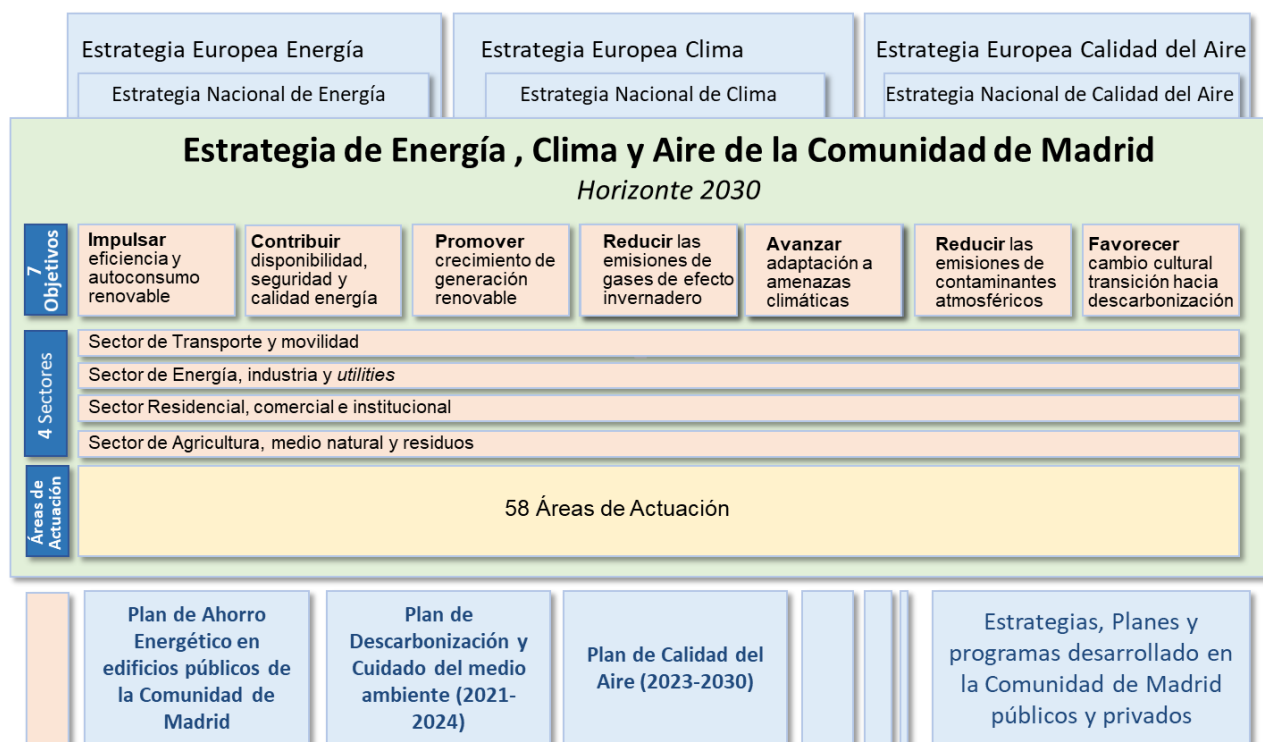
Estrategia Europea Energía

Estrategia Nacional de Energía

Estrategia Europea Clima

Estrategia Nacional de Clima

Estrategia Europea Calidad del Aire

Estrategia Nacional de Calidad del Aire

Estrategia de Energía , Clima y Aire de la Comunidad de Madrid

*Horizonte 2030*

7 Objetivos

**Impulsar** eficiencia y autoconsumo renovable

**Contribuir** disponibilidad, seguridad y calidad energía

**Promover** crecimiento de generación renovable

**Reducir** las emisiones de gases de efecto invernadero

**Avanzar** adaptación a amenazas climáticas

**Reducir** las emisiones de contaminantes atmosféricos

**Favorecer** cambio cultural transición hacia descarbonización

4 Sectores

Sector de Transporte y movilidad

Sector de Energía, industria y *utilities*

Sector Residencial, comercial e institucional

Sector de Agricultura, medio natural y residuos

Áreas de Actuación

58 Áreas de Actuación

Plan de Ahorro Energético en edificios públicos de la Comunidad de Madrid

Plan de Descarbonización y Cuidado del medio ambiente (2021-2024)

Plan de Calidad del Aire (2023-2030)

Estrategias, Planes y programas desarrollado en la Comunidad de Madrid públicos y privados